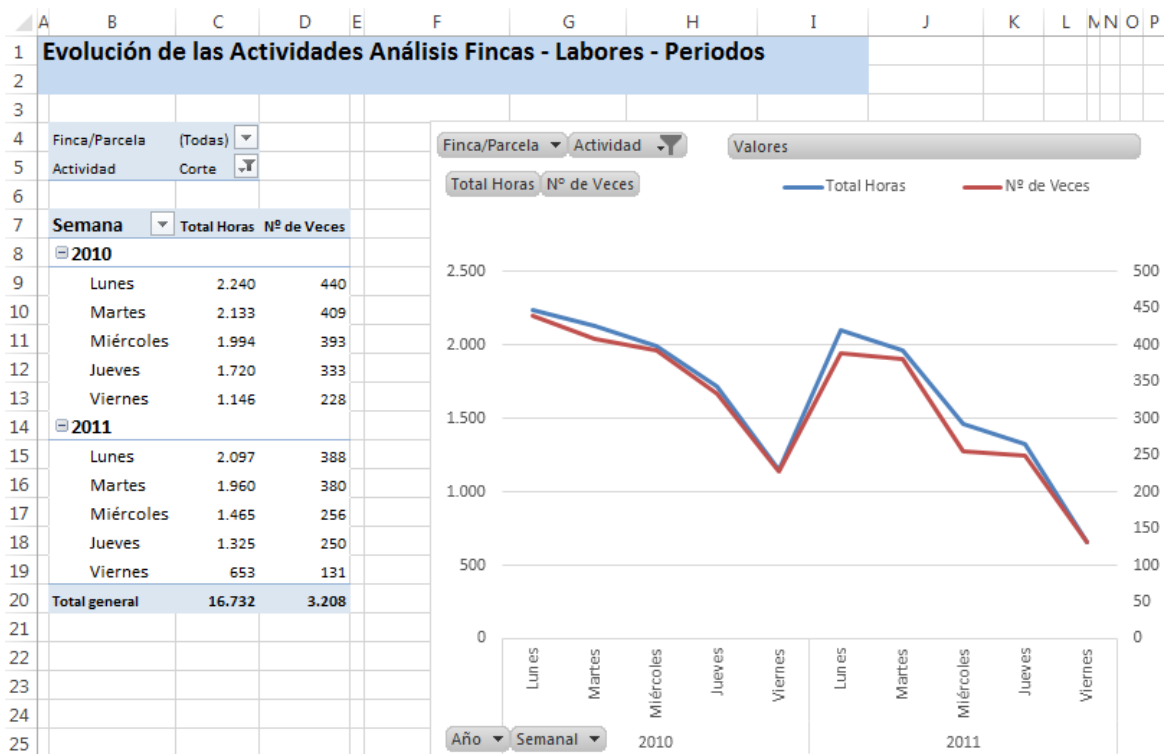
A B C D E F G H I J K L M N O P

Evolución de las Actividades Análisis Fincas - Labores - Periodos

Finca/Parcela (Todas)
Actividad Corte

| Semana | Total Horas | Nº de Veces |
|---|---|---|
| 2010 | | |
| Lunes | 2.240 | 440 |
| Martes | 2.133 | 409 |
| Miércoles | 1.994 | 393 |
| Jueves | 1.720 | 333 |
| Viernes | 1.146 | 228 |
| 2011 | | |
| Lunes | 2.097 | 388 |
| Martes | 1.960 | 380 |
| Miércoles | 1.465 | 256 |
| Jueves | 1.325 | 250 |
| Viernes | 653 | 131 |
| Total general | 16.732 | 3.208 |

Finca/Parcela Actividad Valores
Total Horas Nº de Veces
Total Horas Nº de Veces

2.500 2.000 1.500 1.000 500 0
500 450 400 350 300 250 200 150 100 50 0

Lunes Martes Miércoles Jueves Viernes Lunes Martes Miércoles Jueves Viernes
Año Semanal 2010 2011